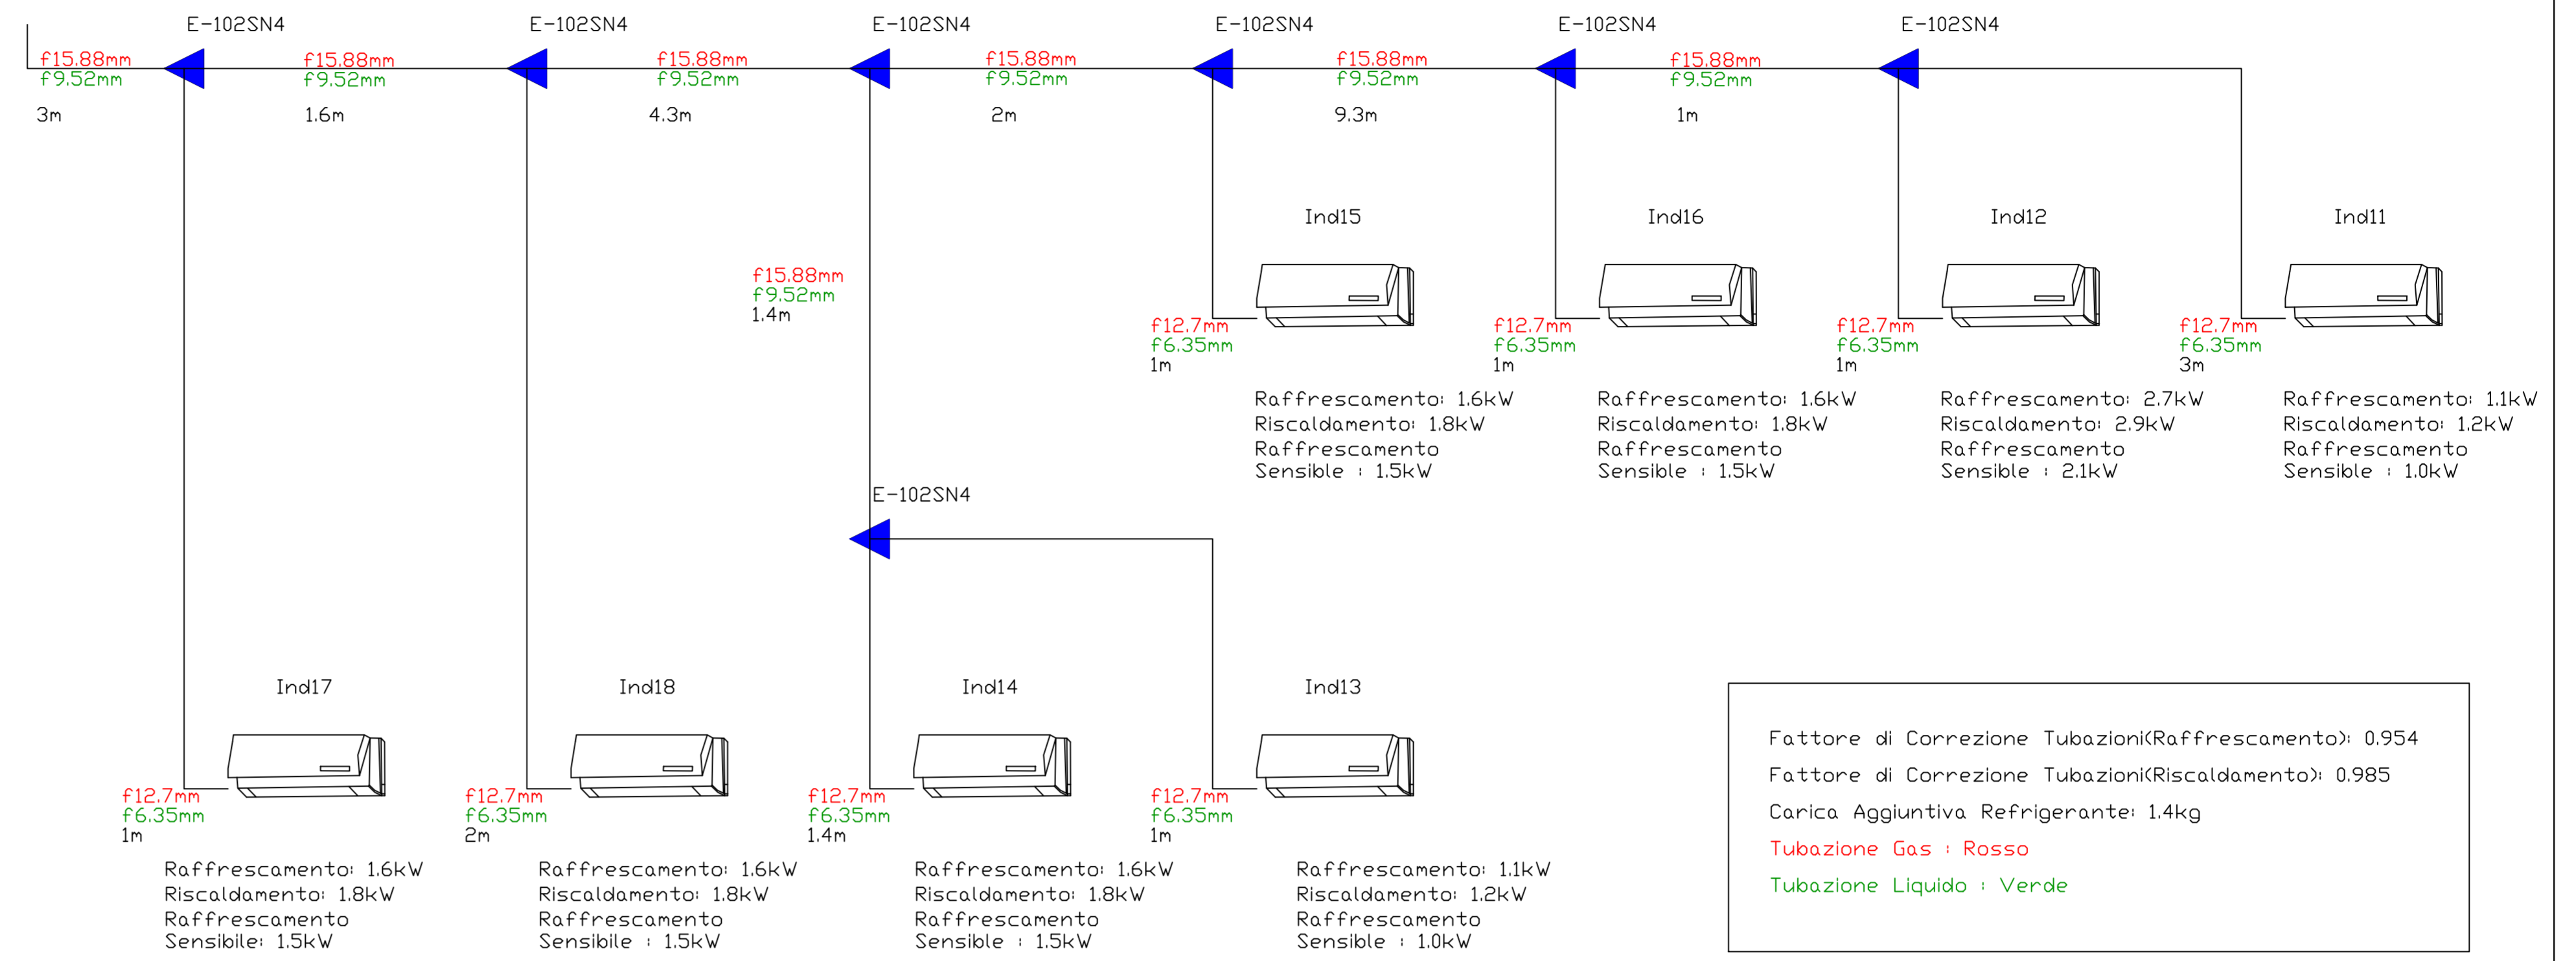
E-102SN4 E-102SN4 E-102SN4 E-102SN4 E-102SN4 E-102SN4

f15.88mm
f9.52mm
3m

f15.88mm
f9.52mm
1.6m

f15.88mm
f9.52mm
4.3m

f15.88mm
f9.52mm
2m

f15.88mm
f9.52mm
9.3m

f15.88mm
f9.52mm
1m

Ind15

Ind16

Ind12

Ind11

f15.88mm
f9.52mm
1.4m

f12.7mm
f6.35mm
1m

f12.7mm
f6.35mm
1m

f12.7mm
f6.35mm
1m

f12.7mm
f6.35mm
3m

Raffrescamento: 1.6kW
Riscaldamento: 1.8kW
Raffrescamento
Sensible : 1.5kW

Raffrescamento: 1.6kW
Riscaldamento: 1.8kW
Raffrescamento
Sensible : 1.5kW

Raffrescamento: 2.7kW
Riscaldamento: 2.9kW
Raffrescamento
Sensible : 2.1kW

Raffrescamento: 1.1kW
Riscaldamento: 1.2kW
Raffrescamento
Sensible : 1.0kW

E-102SN4

Ind17

Ind18

Ind14

Ind13

f12.7mm
f6.35mm
1m

f12.7mm
f6.35mm
2m

f12.7mm
f6.35mm
1.4m

f12.7mm
f6.35mm
1m

Raffrescamento: 1.6kW
Riscaldamento: 1.8kW
Raffrescamento
Sensibile: 1.5kW

Raffrescamento: 1.6kW
Riscaldamento: 1.8kW
Raffrescamento
Sensibile : 1.5kW

Raffrescamento: 1.6kW
Riscaldamento: 1.8kW
Raffrescamento
Sensible : 1.5kW

Raffrescamento: 1.1kW
Riscaldamento: 1.2kW
Raffrescamento
Sensible : 1.0kW

Fattore di Correzione Tubazioni(Raffrescamento): 0.954
Fattore di Correzione Tubazioni(Riscaldamento): 0.985
Carica Aggiuntiva Refrigerante: 1.4kg
Tubazione Gas : Rosso
Tubazione Liquido : Verde